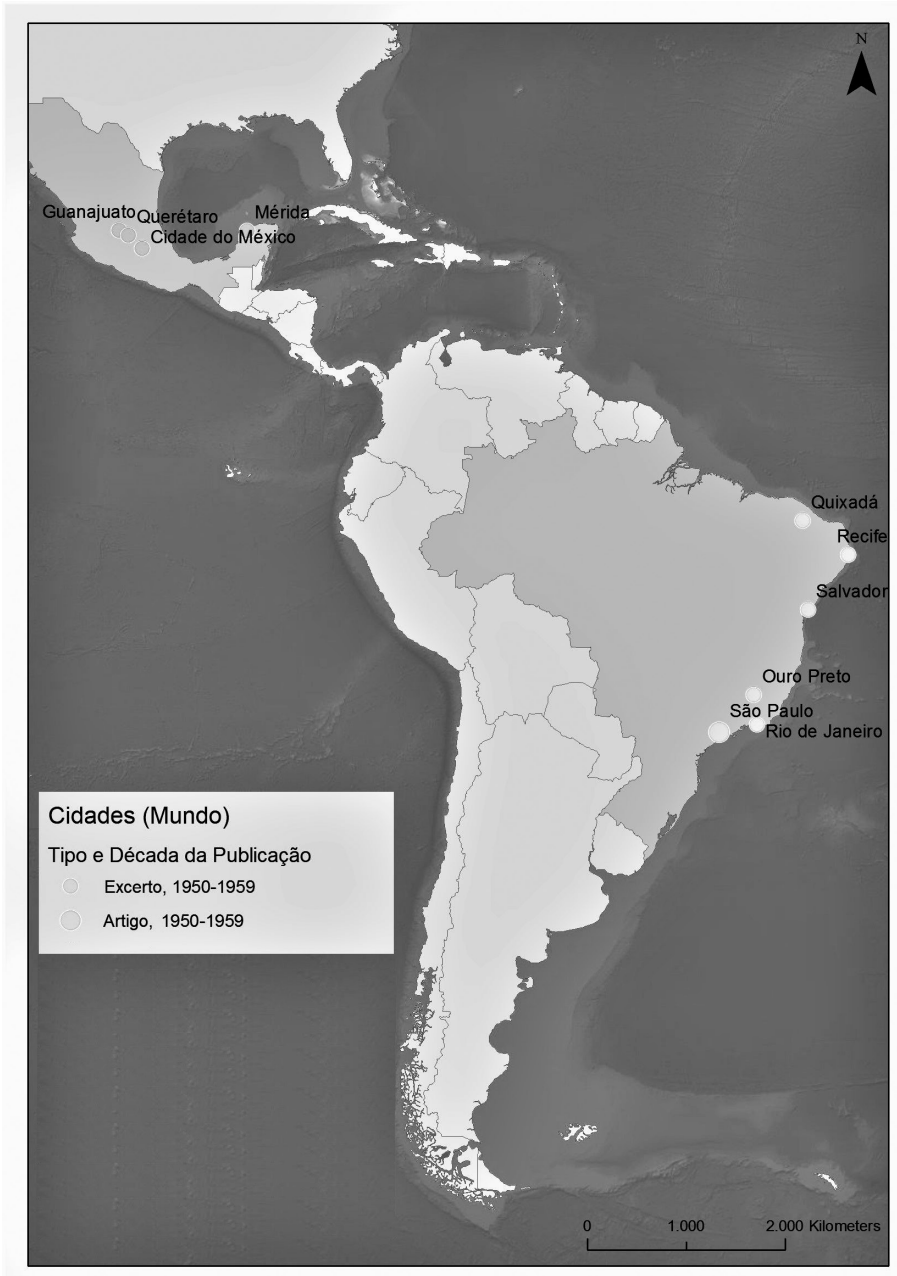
N

Guanajuato
Querétaro
Mérida
Cidade do México

Quixadá
Recife
Salvador
Ouro Preto
São Paulo
Rio de Janeiro

Cidades (Mundo)

Tipo e Década da Publicação

Excerto, 1950-1959

Artigo, 1950-1959

0 1.000 2.000 Kilometers